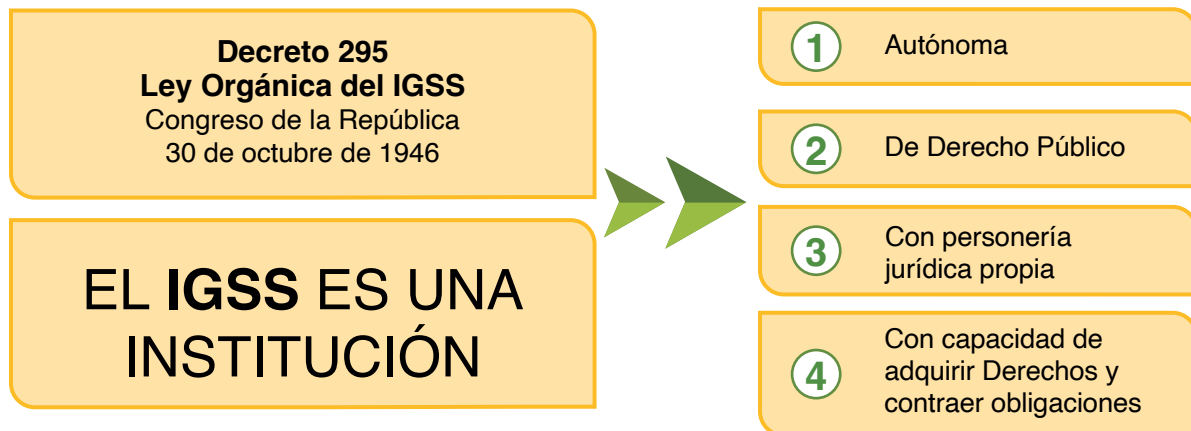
Decreto 295
Ley Orgánica del IGSS
Congreso de la República
30 de octubre de 1946

EL IGSS ES UNA INSTITUCIÓN

1 Autónoma

2 De Derecho Público

3 Con personería jurídica propia

4 Con capacidad de adquirir Derechos y contraer obligaciones